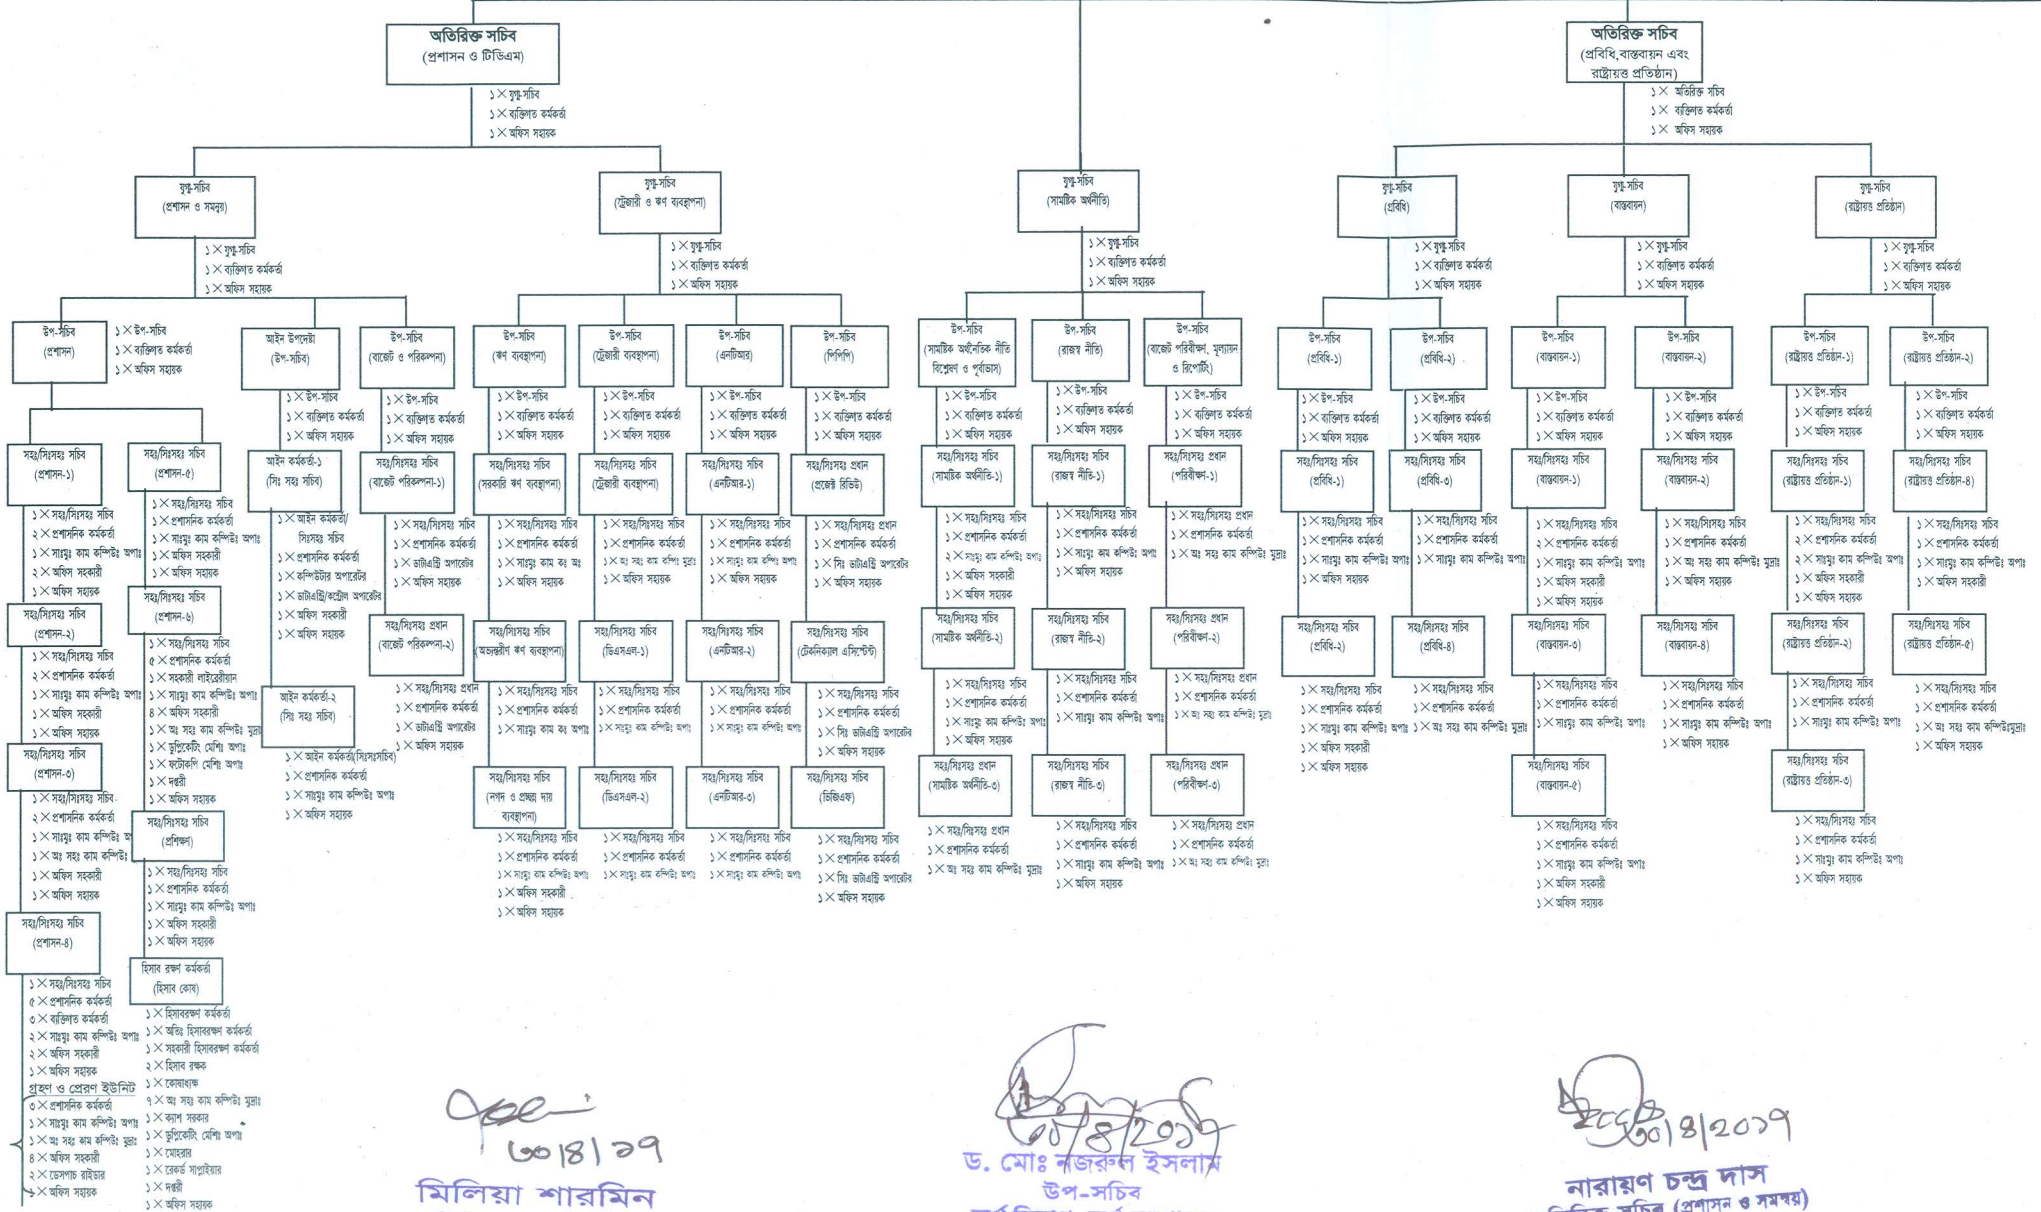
অতিরিক্ত সচিব
(প্রশাসন ও টিডিএম)
১ × যুগ্ম-সচিব
১ × ব্যক্তিগত কর্মকর্তা
১ × অফিস সহায়ক

অতিরিক্ত সচিব
(প্রবিধি, বাস্তবায়ন এবং রাষ্ট্রায়ত্ত প্রতিষ্ঠান)
১ × অতিরিক্ত সচিব
১ × ব্যক্তিগত কর্মকর্তা
১ × অফিস সহায়ক

যুগ্ম-সচিব
(প্রশাসন ও সমন্বয়)
১ × যুগ্ম-সচিব
১ × ব্যক্তিগত কর্মকর্তা
১ × অফিস সহায়ক

যুগ্ম-সচিব
(ট্রেজারী ও ঋণ ব্যবস্থাপনা)
১ × যুগ্ম-সচিব
১ × ব্যক্তিগত কর্মকর্তা
১ × অফিস সহায়ক

যুগ্ম-সচিব
(সামষ্টিক অর্থনীতি)
১ × যুগ্ম-সচিব
১ × ব্যক্তিগত কর্মকর্তা
১ × অফিস সহায়ক

যুগ্ম-সচিব
(প্রবিধি)
১ × যুগ্ম-সচিব
১ × ব্যক্তিগত কর্মকর্তা
১ × অফিস সহায়ক

যুগ্ম-সচিব
(বাস্তবায়ন)
১ × যুগ্ম-সচিব
১ × ব্যক্তিগত কর্মকর্তা
১ × অফিস সহায়ক

যুগ্ম-সচিব
(রাষ্ট্রায়ত্ত প্রতিষ্ঠান)
১ × যুগ্ম-সচিব
১ × ব্যক্তিগত কর্মকর্তা
১ × অফিস সহায়ক

উপ-সচিব
(প্রশাসন)
১ × উপ-সচিব
১ × ব্যক্তিগত কর্মকর্তা
১ × অফিস সহায়ক

আইন উপদেষ্টা
(উপ-সচিব)
১ × উপ-সচিব
১ × ব্যক্তিগত কর্মকর্তা
১ × অফিস সহায়ক

উপ-সচিব
(বাজেট ও পরিকল্পনা)
১ × উপ-সচিব
১ × ব্যক্তিগত কর্মকর্তা
১ × অফিস সহায়ক

উপ-সচিব
(ঋণ ব্যবস্থাপনা)
১ × উপ-সচিব
১ × ব্যক্তিগত কর্মকর্তা
১ × অফিস সহায়ক

উপ-সচিব
(ট্রেজারী ব্যবস্থাপনা)
১ × উপ-সচিব
১ × ব্যক্তিগত কর্মকর্তা
১ × অফিস সহায়ক

উপ-সচিব
(এনটিআর)
১ × উপ-সচিব
১ × ব্যক্তিগত কর্মকর্তা
১ × অফিস সহায়ক

উপ-সচিব
(পিপিপি)
১ × উপ-সচিব
১ × ব্যক্তিগত কর্মকর্তা
১ × অফিস সহায়ক

উপ-সচিব
(সামষ্টিক অর্থনৈতিক নীতি বিশ্লেষণ ও পূর্বাভাস)
১ × উপ-সচিব
১ × ব্যক্তিগত কর্মকর্তা
১ × অফিস সহায়ক

উপ-সচিব
(রাজস্ব নীতি)
১ × উপ-সচিব
১ × ব্যক্তিগত কর্মকর্তা
১ × অফিস সহায়ক

উপ-সচিব
(বাজেট পরিবীক্ষণ, মূল্যায়ন ও রিপোর্টিং)
১ × উপ-সচিব
১ × ব্যক্তিগত কর্মকর্তা
১ × অফিস সহায়ক

উপ-সচিব
(প্রবিধি-১)
১ × উপ-সচিব
১ × ব্যক্তিগত কর্মকর্তা
১ × অফিস সহায়ক

উপ-সচিব
(প্রবিধি-২)
১ × উপ-সচিব
১ × ব্যক্তিগত কর্মকর্তা
১ × অফিস সহায়ক

উপ-সচিব
(বাস্তবায়ন-১)
১ × উপ-সচিব
১ × ব্যক্তিগত কর্মকর্তা
১ × অফিস সহায়ক

উপ-সচিব
(বাস্তবায়ন-২)
১ × উপ-সচিব
১ × ব্যক্তিগত কর্মকর্তা
১ × অফিস সহায়ক

উপ-সচিব
(রাষ্ট্রায়ত্ত প্রতিষ্ঠান-১)
১ × উপ-সচিব
১ × ব্যক্তিগত কর্মকর্তা
১ × অফিস সহায়ক

উপ-সচিব
(রাষ্ট্রায়ত্ত প্রতিষ্ঠান-২)
১ × উপ-সচিব
১ × ব্যক্তিগত কর্মকর্তা
১ × অফিস সহায়ক

সিনিয়র সহকারী সচিব/সহকারী সচিব অংশগুলো:

সহঃ/সিঃসহঃ সচিব
(প্রশাসন-১)
১ × সহঃ/সিঃসহঃ সচিব
২ × প্রশাসনিক কর্মকর্তা
১ × সাঁটমুঃ কাম কম্পিঃ অপাঃ
২ × অফিস সহকারী
১ × অফিস সহায়ক

সহঃ/সিঃসহঃ সচিব
(প্রশাসন-২)
১ × সহঃ/সিঃসহঃ সচিব
২ × প্রশাসনিক কর্মকর্তা
১ × সাঁটমুঃ কাম কম্পিঃ অপাঃ
১ × অফিস সহকারী
১ × অফিস সহায়ক

সহঃ/সিঃসহঃ সচিব
(প্রশাসন-৩)
১ × সহঃ/সিঃসহঃ সচিব
২ × প্রশাসনিক কর্মকর্তা
১ × সাঁটমুঃ কাম কম্পিঃ অপাঃ
১ × অঃ সহঃ কাম কম্পিঃ
১ × অফিস সহকারী
১ × অফিস সহায়ক

সহঃ/সিঃসহঃ সচিব
(প্রশাসন-৪)
১ × সহঃ/সিঃসহঃ সচিব
৫ × প্রশাসনিক কর্মকর্তা
৩ × ব্যক্তিগত কর্মকর্তা
২ × সাঁটমুঃ কাম কম্পিঃ অপাঃ
২ × অফিস সহকারী
২ × অফিস সহায়ক
গ্রহণ ও প্রেরণ ইউনিট
৩ × প্রশাসনিক কর্মকর্তা
১ × সাঁটমুঃ কাম কম্পিঃ অপাঃ
১ × অঃ সহঃ কাম কম্পিঃ মুদ্রাঃ
৪ × অফিস সহকারী
২ × ডেসপাচ রাইডার
৮ × অফিস সহায়ক

সহঃ/সিঃসহঃ সচিব
(প্রশাসন-৫)
১ × সহঃ/সিঃসহঃ সচিব
১ × প্রশাসনিক কর্মকর্তা
১ × সাঁটমুঃ কাম কম্পিঃ অপাঃ
১ × অফিস সহকারী
১ × অফিস সহায়ক

সহঃ/সিঃসহঃ সচিব
(প্রশাসন-৬)
১ × সহঃ/সিঃসহঃ সচিব
৫ × প্রশাসনিক কর্মকর্তা
১ × সহকারী লাইব্রেরীয়ান
১ × সাঁটমুঃ কাম কম্পিঃ অপাঃ
৪ × অফিস সহকারী
১ × অঃ সহঃ কাম কম্পিঃ মুদ্রাঃ
১ × ফুটোকপি মেশিন অপাঃ
১ × ফটোকপি মেশিন অপাঃ
১ × দপ্তরী
১ × অফিস সহায়ক

সহঃ/সিঃসহঃ সচিব
(প্রশিক্ষণ)
১ × সহঃ/সিঃসহঃ সচিব
১ × প্রশাসনিক কর্মকর্তা
১ × সাঁটমুঃ কাম কম্পিঃ অপাঃ
১ × অফিস সহকারী
১ × অফিস সহায়ক

হিসাব রক্ষণ কর্মকর্তা
(হিসাব কোষ)
১ × হিসাবরক্ষণ কর্মকর্তা
১ × অতিঃ হিসাবরক্ষণ কর্মকর্তা
১ × সহকারী হিসাবরক্ষণ কর্মকর্তা
২ × হিসাব রক্ষক
১ × কোষাধ্যক্ষ
৭ × অঃ সহঃ কাম কম্পিঃ মুদ্রাঃ
১ × ক্যাশ সরকার
১ × ডুপ্লিকেটিং মেশিন অপাঃ
১ × মোহরার
১ × রেকর্ড সাপ্লাইয়ার
১ × দপ্তরী
১ × অফিস সহায়ক

আইন কর্মকর্তা-১
(সিঃ সহঃ সচিব)
১ × আইন কর্মকর্তা/সিঃসহঃ সচিব
১ × প্রশাসনিক কর্মকর্তা
১ × কম্পিউটার অপারেটর
১ × ডাটাএন্ট্রি/কন্ট্রোল অপারেটর
১ × অফিস সহকারী
১ × অফিস সহায়ক

আইন কর্মকর্তা-২
(সিঃ সহঃ সচিব)
১ × আইন কর্মকর্তা(সিঃসহঃসচিব)
১ × প্রশাসনিক কর্মকর্তা
১ × সাঁটমুঃ কাম কম্পিঃ অপাঃ
১ × অফিস সহায়ক

সহঃ/সিঃসহঃ সচিব
(বাজেট পরিকল্পনা-১)
১ × সহঃ/সিঃসহঃ সচিব
১ × প্রশাসনিক কর্মকর্তা
১ × ডাটাএন্ট্রি অপারেটর
১ × অফিস সহায়ক

সহঃ/সিঃসহঃ প্রধান
(বাজেট পরিকল্পনা-২)
১ × সহঃ/সিঃসহঃ প্রধান
১ × প্রশাসনিক কর্মকর্তা
১ × ডাটাএন্ট্রি অপারেটর
১ × অফিস সহায়ক

সহঃ/সিঃসহঃ সচিব
(সরকারি ঋণ ব্যবস্থাপনা)
১ × সহঃ/সিঃসহঃ সচিব
১ × প্রশাসনিক কর্মকর্তা
১ × সাঁটমুঃ কাম কঃ অঃ
১ × অফিস সহায়ক

সহঃ/সিঃসহঃ সচিব
(অভ্যন্তরীণ ঋণ ব্যবস্থাপনা)
১ × সহঃ/সিঃসহঃ সচিব
১ × প্রশাসনিক কর্মকর্তা
১ × সাঁটমুঃ কাম কঃ অপাঃ

সহঃ/সিঃসহঃ সচিব
(নগদ ও প্রচ্ছন্ন দায় ব্যবস্থাপনা)
১ × সহঃ/সিঃসহঃ সচিব
১ × প্রশাসনিক কর্মকর্তা
১ × সাঁটমুঃ কাম কম্পিঃ অপাঃ
১ × অফিস সহকারী
১ × অফিস সহায়ক

সহঃ/সিঃসহঃ সচিব
(ট্রেজারী ব্যবস্থাপনা)
১ × সহঃ/সিঃসহঃ সচিব
১ × প্রশাসনিক কর্মকর্তা
১ × অঃ সহঃ কাম কম্পিঃ মুদ্রাঃ
১ × অফিস সহায়ক

সহঃ/সিঃসহঃ সচিব
(ডিএসএল-১)
১ × সহঃ/সিঃসহঃ সচিব
১ × প্রশাসনিক কর্মকর্তা
১ × সাঁটমুঃ কাম কম্পিঃ অপাঃ

সহঃ/সিঃসহঃ সচিব
(ডিএসএল-২)
১ × সহঃ/সিঃসহঃ সচিব
১ × প্রশাসনিক কর্মকর্তা
১ × সাঁটমুঃ কাম কম্পিঃ অপাঃ

সহঃ/সিঃসহঃ সচিব
(এনটিআর-১)
১ × সহঃ/সিঃসহঃ সচিব
১ × প্রশাসনিক কর্মকর্তা
১ × সাঁটমুঃ কাম কম্পিঃ অপাঃ
১ × অফিস সহায়ক

সহঃ/সিঃসহঃ সচিব
(এনটিআর-২)
১ × সহঃ/সিঃসহঃ সচিব
১ × প্রশাসনিক কর্মকর্তা
১ × সাঁটমুঃ কাম কম্পিঃ অপাঃ

সহঃ/সিঃসহঃ সচিব
(এনটিআর-৩)
১ × সহঃ/সিঃসহঃ সচিব
১ × প্রশাসনিক কর্মকর্তা
১ × সাঁটমুঃ কাম কম্পিঃ অপাঃ

সহঃ/সিঃসহঃ প্রধান
(প্রজেক্ট রিভিউ)
১ × সহঃ/সিঃসহঃ প্রধান
১ × প্রশাসনিক কর্মকর্তা
১ × সিঃ ডাটাএন্ট্রি অপারেটর
১ × অফিস সহায়ক

সহঃ/সিঃসহঃ সচিব
(টেকনিক্যাল এসিস্টেন্ট)
১ × সহঃ/সিঃসহঃ সচিব
১ × প্রশাসনিক কর্মকর্তা
১ × সিঃ ডাটাএন্ট্রি অপারেটর
১ × অফিস সহায়ক

সহঃ/সিঃসহঃ সচিব
(ভিজিএফ)
১ × সহঃ/সিঃসহঃ সচিব
১ × প্রশাসনিক কর্মকর্তা
১ × সিঃ ডাটাএন্ট্রি অপারেটর
১ × অফিস সহায়ক

সহঃ/সিঃসহঃ সচিব
(সামষ্টিক অর্থনীতি-১)
১ × সহঃ/সিঃসহঃ সচিব
১ × প্রশাসনিক কর্মকর্তা
১ × সাঁটমুঃ কাম কম্পিঃ অপাঃ
১ × অফিস সহকারী
১ × অফিস সহায়ক

সহঃ/সিঃসহঃ সচিব
(সামষ্টিক অর্থনীতি-২)
১ × সহঃ/সিঃসহঃ সচিব
১ × প্রশাসনিক কর্মকর্তা
১ × সাঁটমুঃ কাম কম্পিঃ অপাঃ
১ × অফিস সহায়ক

সহঃ/সিঃসহঃ প্রধান
(সামষ্টিক অর্থনীতি-৩)
১ × সহঃ/সিঃসহঃ প্রধান
১ × প্রশাসনিক কর্মকর্তা
১ × অঃ সহঃ কাম কম্পিঃ মুদ্রাঃ

সহঃ/সিঃসহঃ সচিব
(রাজস্ব নীতি-১)
১ × সহঃ/সিঃসহঃ সচিব
১ × প্রশাসনিক কর্মকর্তা
১ × সাঁটমুঃ কাম কম্পিঃ অপাঃ
১ × অফিস সহায়ক

সহঃ/সিঃসহঃ সচিব
(রাজস্ব নীতি-২)
১ × সহঃ/সিঃসহঃ সচিব
১ × প্রশাসনিক কর্মকর্তা
১ × সাঁটমুঃ কাম কম্পিঃ অপাঃ

সহঃ/সিঃসহঃ সচিব
(রাজস্ব নীতি-৩)
১ × সহঃ/সিঃসহঃ সচিব
১ × প্রশাসনিক কর্মকর্তা
১ × সাঁটমুঃ কাম কম্পিঃ অপাঃ
১ × অফিস সহায়ক

সহঃ/সিঃসহঃ প্রধান
(পরিবীক্ষণ-১)
১ × সহঃ/সিঃসহঃ প্রধান
১ × প্রশাসনিক কর্মকর্তা
১ × অঃ সহঃ কাম কম্পিঃ মুদ্রাঃ

সহঃ/সিঃসহঃ প্রধান
(পরিবীক্ষণ-২)
১ × সহঃ/সিঃসহঃ প্রধান
১ × প্রশাসনিক কর্মকর্তা
১ × অঃ সহঃ কাম কম্পিঃ মুদ্রাঃ

সহঃ/সিঃসহঃ প্রধান
(পরিবীক্ষণ-৩)
১ × সহঃ/সিঃসহঃ প্রধান
১ × প্রশাসনিক কর্মকর্তা
১ × অঃ সহঃ কাম কম্পিঃ মুদ্রাঃ

সহঃ/সিঃসহঃ সচিব
(প্রবিধি-১)
১ × সহঃ/সিঃসহঃ সচিব
১ × প্রশাসনিক কর্মকর্তা
১ × সাঁটমুঃ কাম কম্পিঃ অপাঃ
১ × অফিস সহায়ক

সহঃ/সিঃসহঃ সচিব
(প্রবিধি-২)
১ × সহঃ/সিঃসহঃ সচিব
১ × প্রশাসনিক কর্মকর্তা
১ × সাঁটমুঃ কাম কম্পিঃ অপাঃ
১ × অফিস সহকারী
১ × অফিস সহায়ক

সহঃ/সিঃসহঃ সচিব
(প্রবিধি-৩)
১ × সহঃ/সিঃসহঃ সচিব
১ × প্রশাসনিক কর্মকর্তা
১ × সাঁটমুঃ কাম কম্পিঃ অপাঃ

সহঃ/সিঃসহঃ সচিব
(প্রবিধি-৪)
১ × সহঃ/সিঃসহঃ সচিব
১ × প্রশাসনিক কর্মকর্তা
১ × অঃ সহঃ কাম কম্পিঃ মুদ্রাঃ

সহঃ/সিঃসহঃ সচিব
(বাস্তবায়ন-১)
১ × সহঃ/সিঃসহঃ সচিব
১ × প্রশাসনিক কর্মকর্তা
১ × সাঁটমুঃ কাম কম্পিঃ অপাঃ
১ × অফিস সহকারী
১ × অফিস সহায়ক

সহঃ/সিঃসহঃ সচিব
(বাস্তবায়ন-২)
১ × সহঃ/সিঃসহঃ সচিব
১ × প্রশাসনিক কর্মকর্তা
১ × অঃ সহঃ কাম কম্পিঃ মুদ্রাঃ
১ × অফিস সহায়ক

সহঃ/সিঃসহঃ সচিব
(বাস্তবায়ন-৩)
১ × সহঃ/সিঃসহঃ সচিব
১ × প্রশাসনিক কর্মকর্তা
১ × সাঁটমুঃ কাম কম্পিঃ অপাঃ

সহঃ/সিঃসহঃ সচিব
(বাস্তবায়ন-৪)
১ × সহঃ/সিঃসহঃ সচিব
১ × প্রশাসনিক কর্মকর্তা
১ × সাঁটমুঃ কাম কম্পিঃ অপাঃ
১ × অফিস সহায়ক

সহঃ/সিঃসহঃ সচিব
(বাস্তবায়ন-৫)
১ × সহঃ/সিঃসহঃ সচিব
১ × প্রশাসনিক কর্মকর্তা
১ × সাঁটমুঃ কাম কম্পিঃ অপাঃ
১ × অফিস সহকারী
১ × অফিস সহায়ক

সহঃ/সিঃসহঃ সচিব
(রাষ্ট্রায়ত্ত প্রতিষ্ঠান-১)
১ × সহঃ/সিঃসহঃ সচিব
২ × প্রশাসনিক কর্মকর্তা
২ × সাঁটমুঃ কাম কম্পিঃ অপাঃ
২ × অফিস সহকারী
১ × অফিস সহায়ক

সহঃ/সিঃসহঃ সচিব
(রাষ্ট্রায়ত্ত প্রতিষ্ঠান-২)
১ × সহঃ/সিঃসহঃ সচিব
১ × প্রশাসনিক কর্মকর্তা
১ × সাঁটমুঃ কাম কম্পিঃ অপাঃ

সহঃ/সিঃসহঃ সচিব
(রাষ্ট্রায়ত্ত প্রতিষ্ঠান-৩)
১ × সহঃ/সিঃসহঃ সচিব
১ × প্রশাসনিক কর্মকর্তা
১ × সাঁটমুঃ কাম কম্পিঃ অপাঃ
১ × অফিস সহায়ক

সহঃ/সিঃসহঃ সচিব
(রাষ্ট্রায়ত্ত প্রতিষ্ঠান-৪)
১ × সহঃ/সিঃসহঃ সচিব
১ × প্রশাসনিক কর্মকর্তা
১ × সাঁটমুঃ কাম কম্পিঃ অপাঃ
১ × অফিস সহকারী

সহঃ/সিঃসহঃ সচিব
(রাষ্ট্রায়ত্ত প্রতিষ্ঠান-৫)
১ × সহঃ/সিঃসহঃ সচিব
১ × প্রশাসনিক কর্মকর্তা
১ × অঃ সহঃ কাম কম্পিঃমুদ্রাঃ
১ × অফিস সহায়ক

৩০/৪/১৭
মিলিয়া শারমিন

৩০/৪/২০১৭
ড. মোঃ নজরুল ইসলাম
উপ-সচিব

৩০/৪/২০১৭
নারায়ণ চন্দ্র দাস
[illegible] সচিব (প্রশাসন ও সমন্বয়)